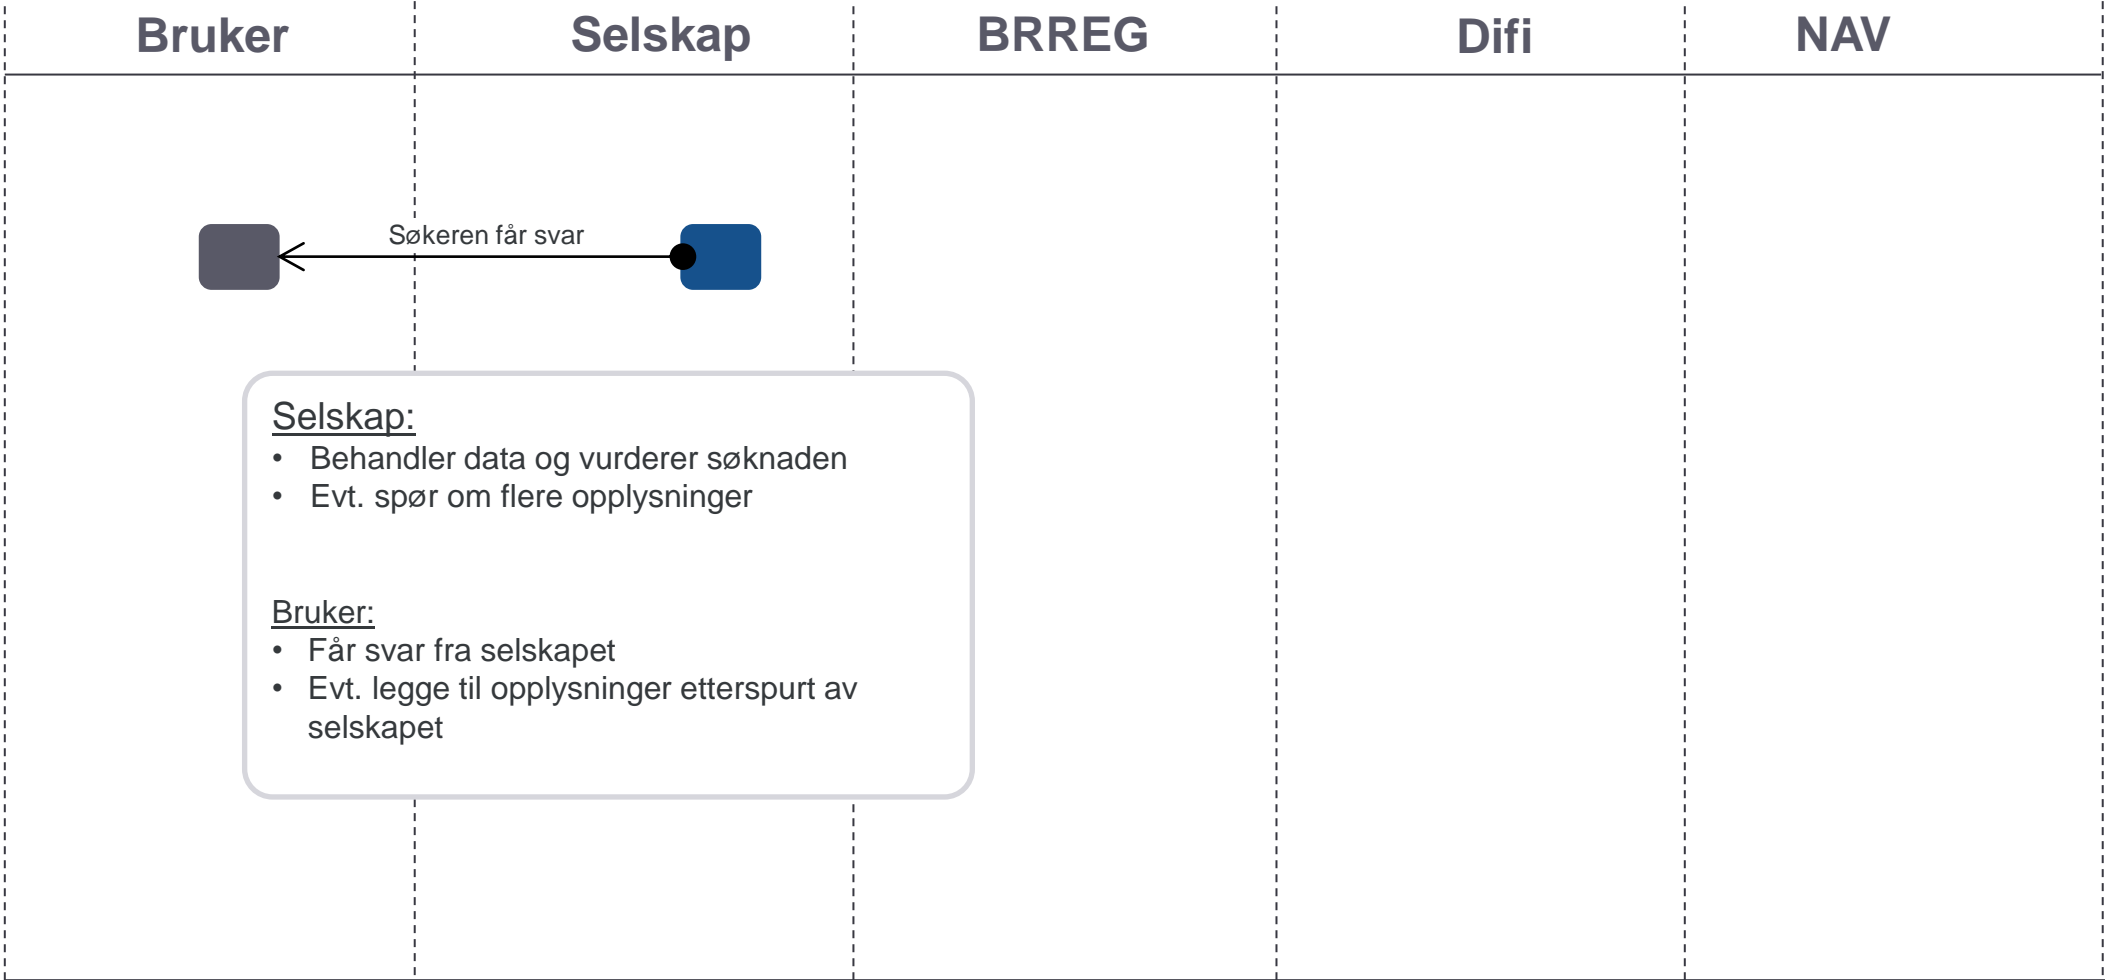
Bruker Selskap BRREG Difi NAV

Søkeren får svar

Selskap:
• Behandler data og vurderer søknaden
• Evt. spør om flere opplysninger

Bruker:
• Får svar fra selskapet
• Evt. legge til opplysninger etterspurt av selskapet